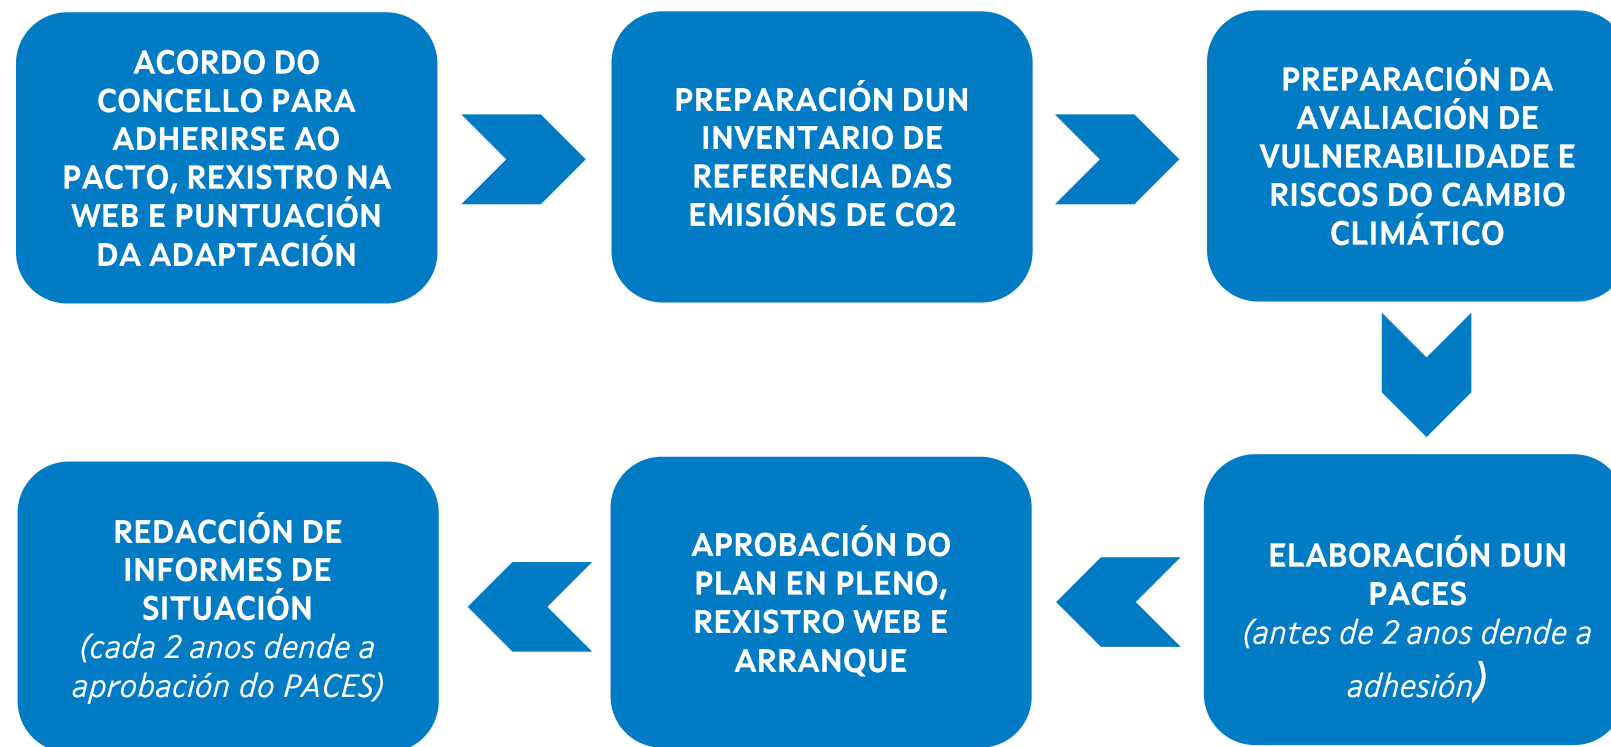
ACORDO DO CONCELLO PARA ADHERIRSE AO PACTO, REXISTRO NA WEB E PUNTUACIÓN DA ADAPTACIÓN

PREPARACIÓN DUN INVENTARIO DE REFERENCIA DAS EMISIÓNS DE CO2

PREPARACIÓN DA AVALIACIÓN DE VULNERABILIDADE E RISCOS DO CAMBIO CLIMÁTICO

ELABORACIÓN DUN PACES (antes de 2 anos dende a adhesión)

APROBACIÓN DO PLAN EN PLENO, REXISTRO WEB E ARRANQUE

REDACCIÓN DE INFORMES DE SITUACIÓN (cada 2 anos dende a aprobación do PACES)